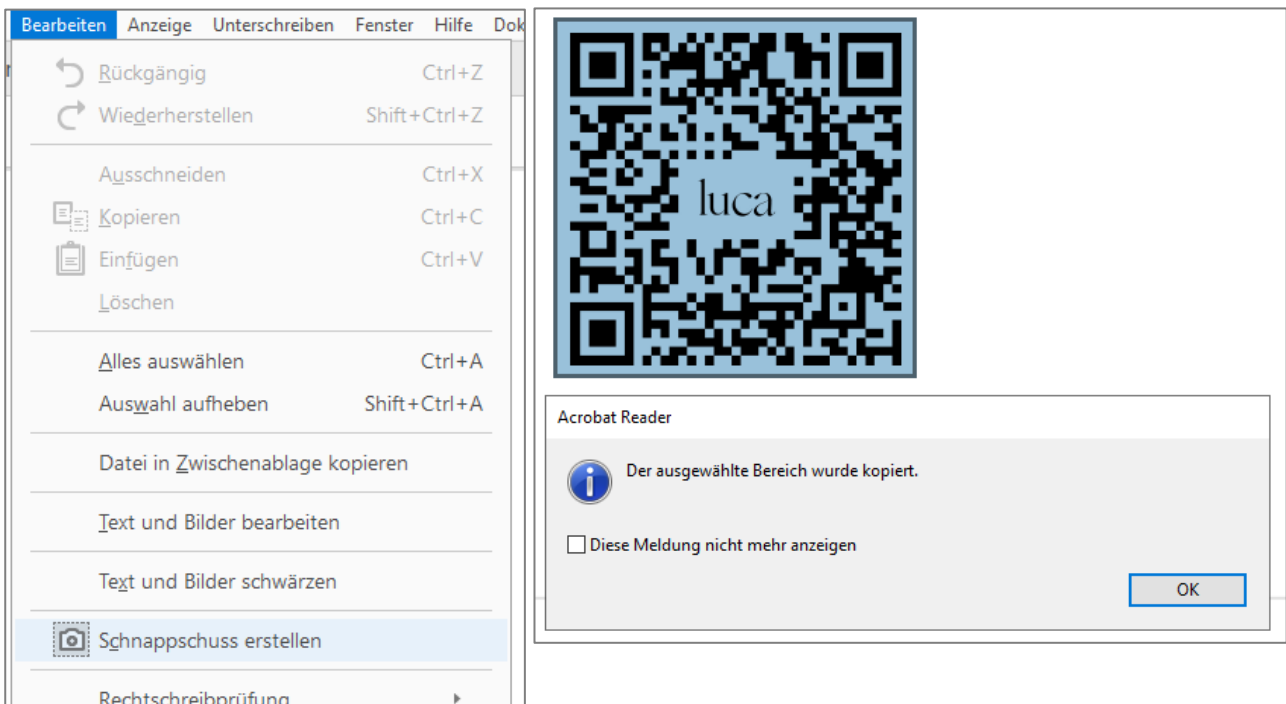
Bearbeiten Anzeige Unterschreiben Fenster Hilfe Dok

Rückgängig Ctrl+Z
Wiederherstellen Shift+Ctrl+Z

Ausschneiden Ctrl+X
Kopieren Ctrl+C
Einfügen Ctrl+V
Löschen

Alles auswählen Ctrl+A
Auswahl aufheben Shift+Ctrl+A

Datei in Zwischenablage kopieren

Text und Bilder bearbeiten

Text und Bilder schwärzen

Schnappschuss erstellen

Rechtschreibprüfung

luca

Acrobat Reader

Der ausgewählte Bereich wurde kopiert.

Diese Meldung nicht mehr anzeigen

OK